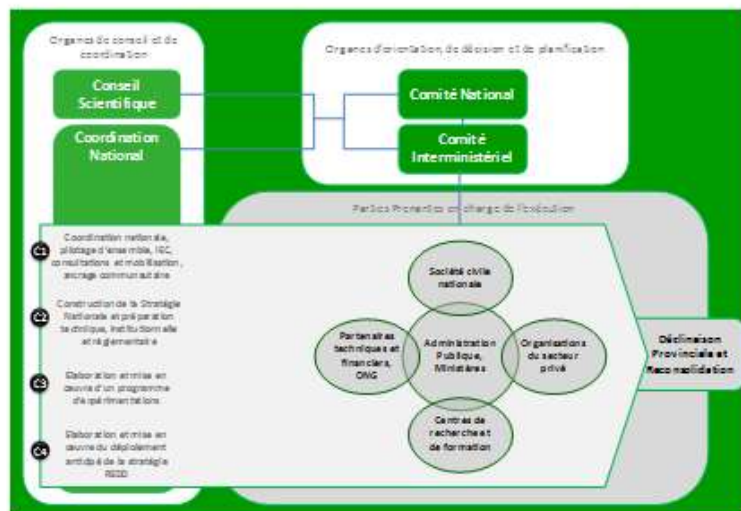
Organes de conseil et de coordination

Conseil Scientifique

Coordination National

Organes d'orientation, de décision et de planification

Comité National

Comité Interministériel

Parties Prenantes en charge de l'exécution

C1 Coordination nationale, pilotage d'ensemble, IEC, consultations et mobilisation, ancrage communautaire

C2 Construction de la Stratégie Nationale et préparation technique, institutionnelle et réglementaire

C3 Elaboration et mise en œuvre d'un programme d'expérimentations

C4 Elaboration et mise en œuvre du déploiement anticipé de la stratégie REDD

Société civile nationale

Partenaires techniques et financiers, ONG

Administration Publique, Ministères

Organisations du secteur privé

Centres de recherche et de formation

Déclinaison Provinciale et Reconsolidation